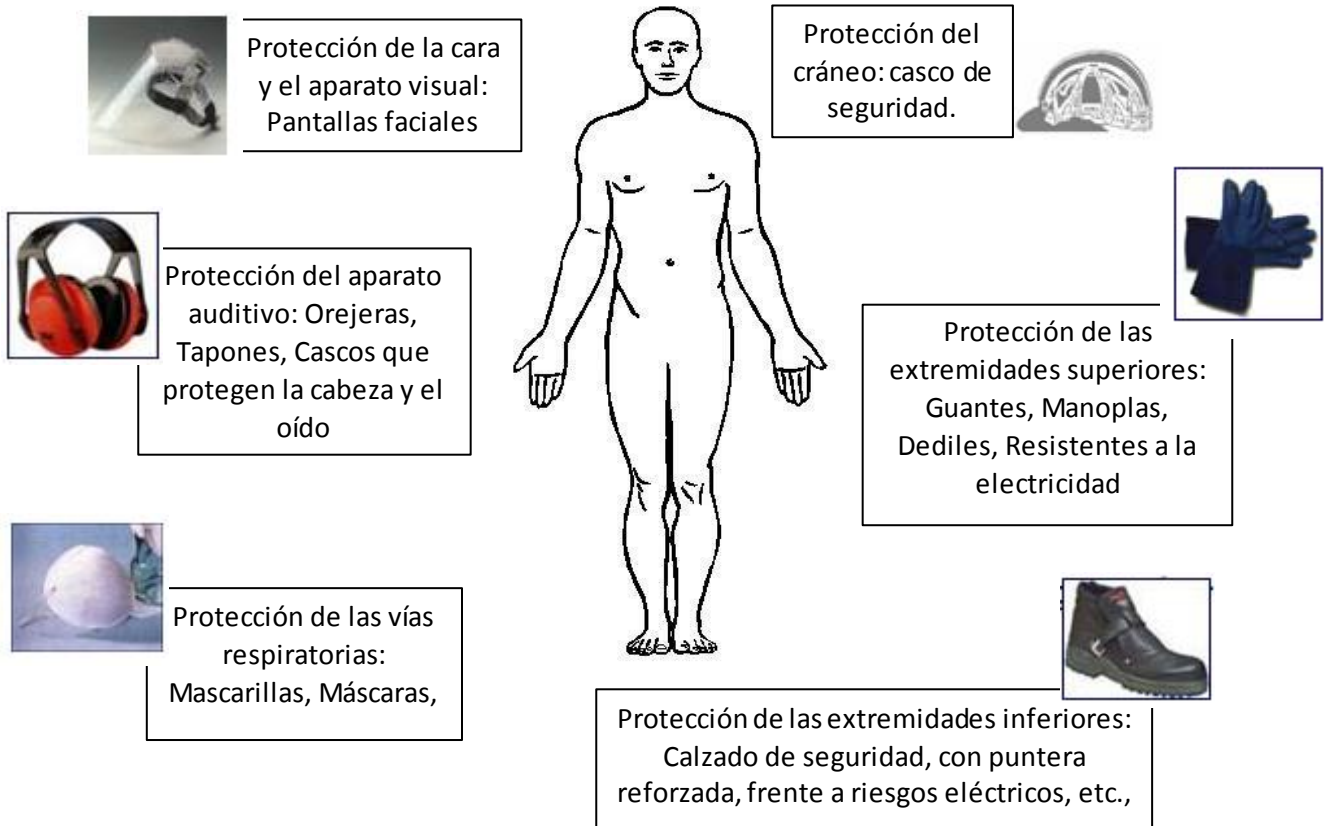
Protección de la cara y el aparato visual: Pantallas faciales

Protección del cráneo: casco de seguridad.

Protección del aparato auditivo: Orejeras, Tapones, Cascos que protegen la cabeza y el oído

Protección de las extremidades superiores: Guantes, Manoplas, Dediles, Resistentes a la electricidad

Protección de las vías respiratorias: Mascarillas, Máscaras,

Protección de las extremidades inferiores: Calzado de seguridad, con puntera reforzada, frente a riesgos eléctricos, etc.,